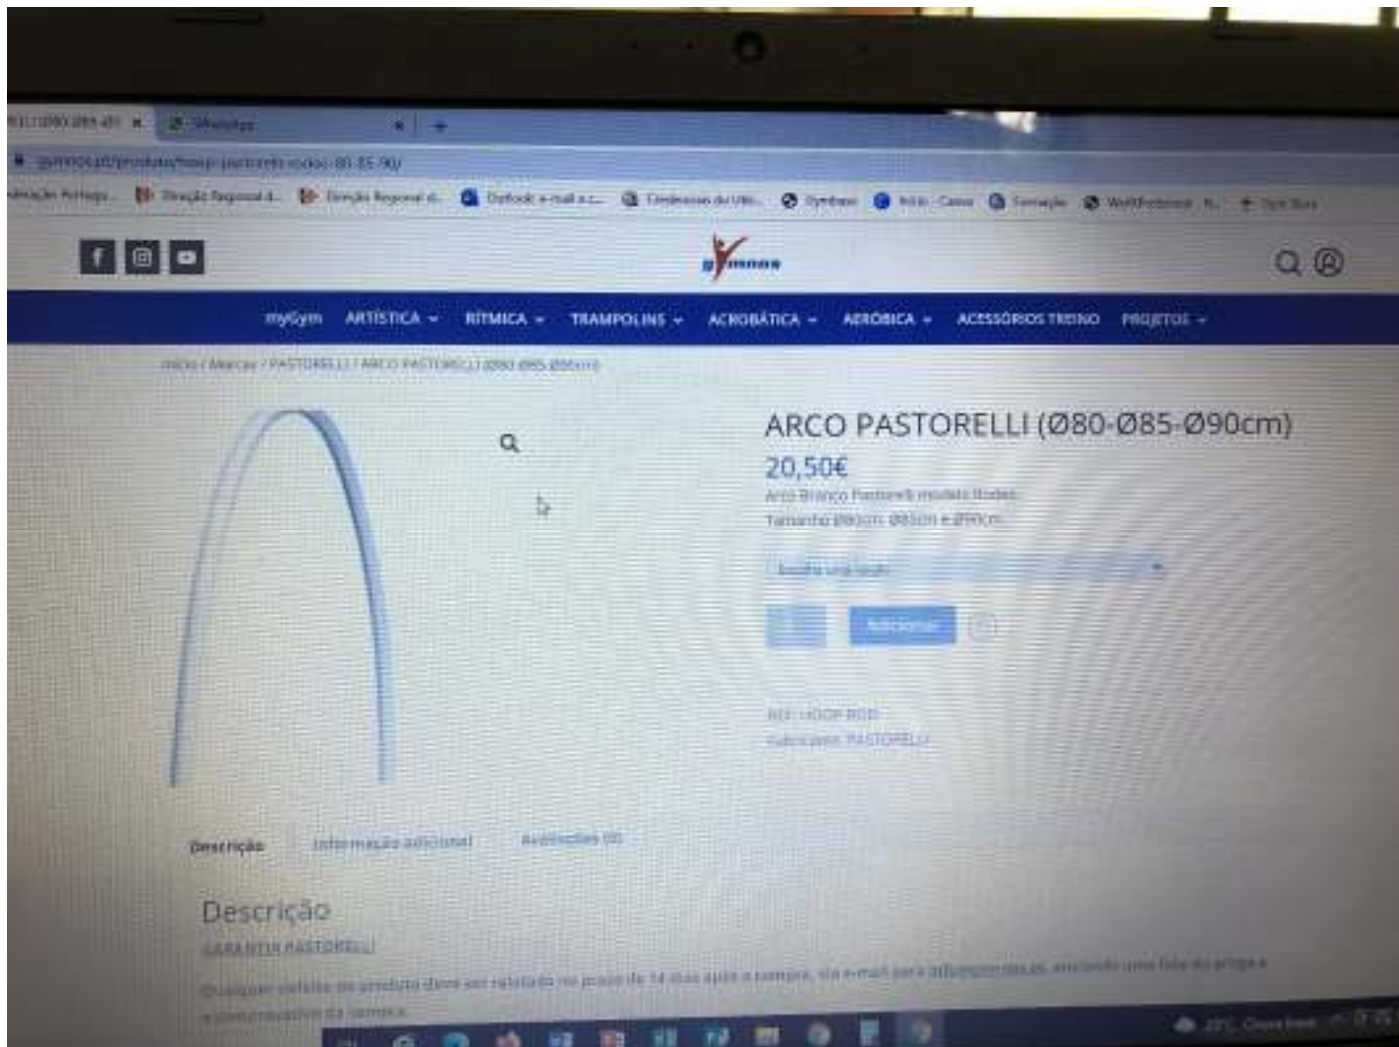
WhatsApp

gymnos.pt/produto/hoop-pastorelli-rodas-80-85-90/

Outlook e-mail Gymnos Início Formação

gymnos

myGym ARTÍSTICA RÍTMICA TRAMPOLINS ACROBÁTICA AERÓBICA ACESSÓRIOS TREINO PROJETOS

Início / Marcas / PASTORELLI / ARCO PASTORELLI (Ø80-Ø85-Ø90cm)

ARCO PASTORELLI (Ø80-Ø85-Ø90cm)

20,50€

Arco Branco Pastorelli modelo Rodas

Tamanho Ø80cm, Ø85cm e Ø90cm

Escolha uma opção

1 Adicionar

REF: HOOP ROD

Fabricante: PASTORELLI

Descrição Informação adicional Avaliações (0)

Descrição

GARANTIA PASTORELLI

Qualquer defeito do produto deve ser relatado no prazo de 14 dias após a compra, via e-mail para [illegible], enviando uma foto do artigo e comprovativo da compra.